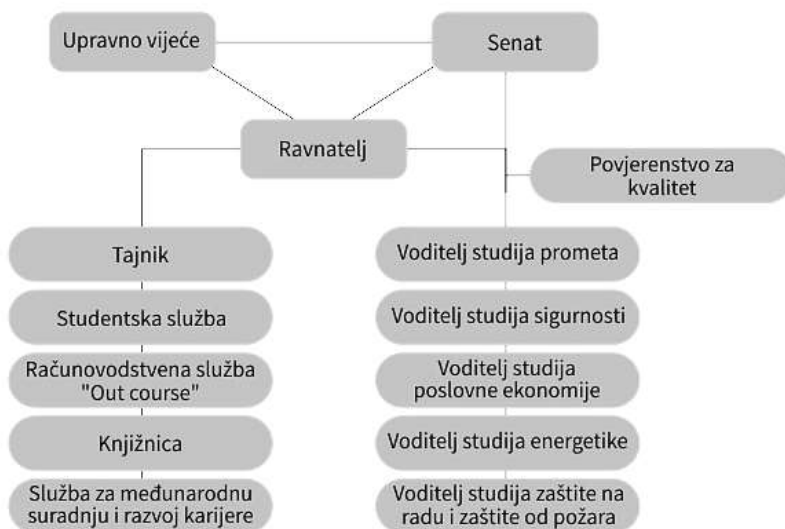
Upravno vijeće

Senat

Ravnatelj

Povjerenstvo za kvalitet

Tajnik

Studentska služba

Računovodstvena služba "Out course"

Knjižnica

Služba za međunarodnu suradnju i razvoj karijere

Voditelj studija prometa

Voditelj studija sigurnosti

Voditelj studija poslovne ekonomije

Voditelj studija energetike

Voditelj studija zaštite na radu i zaštite od požara